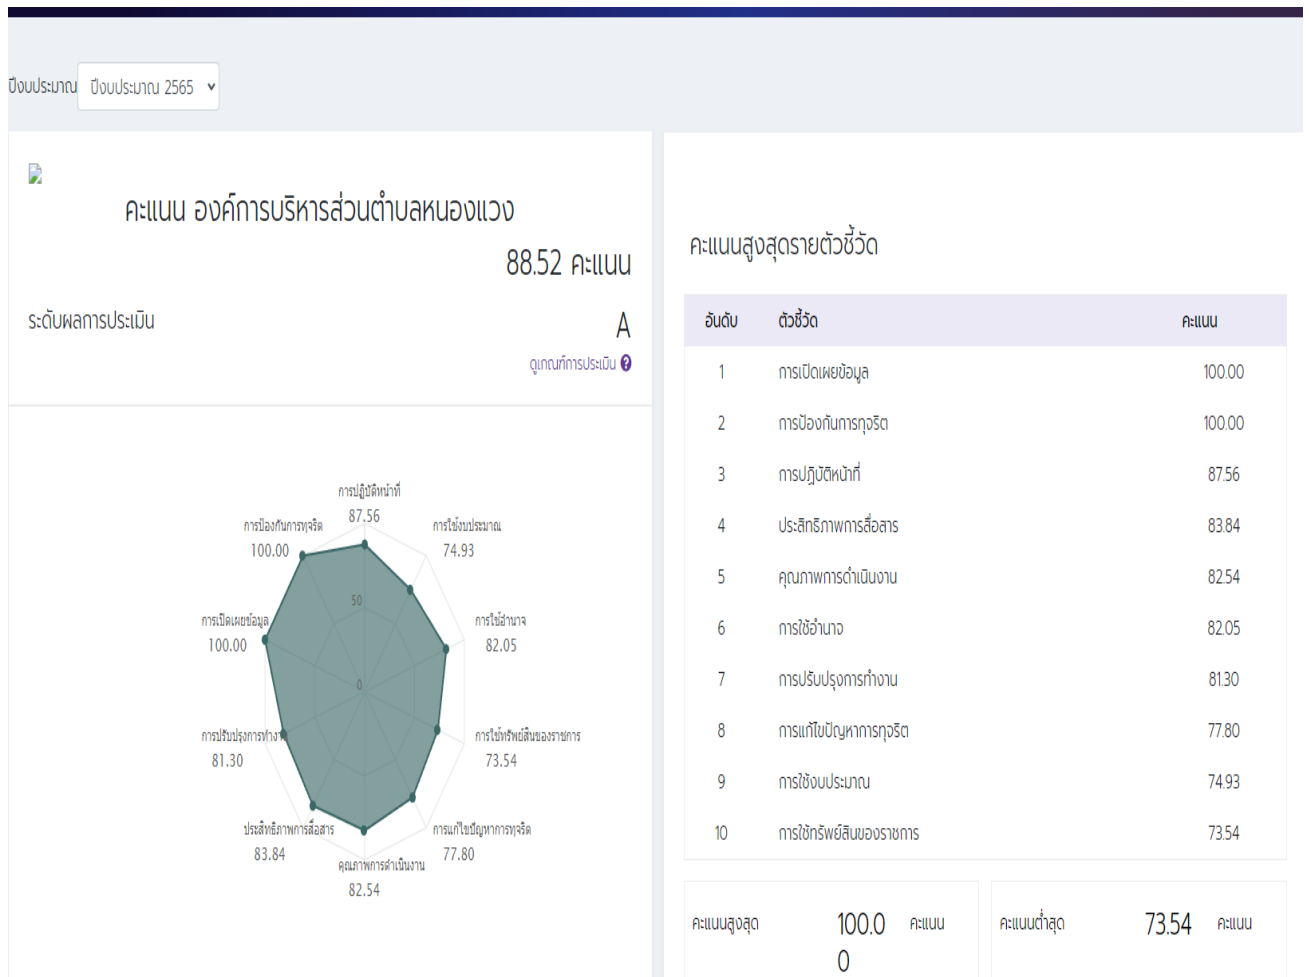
ปีงบประมาณ ปีงบประมาณ 2565

คะแนน องค์การบริหารส่วนตำบลหนองแวง

88.52 คะแนน

ระดับผลการประเมิน

A

ดูเกณฑ์การประเมิน

การปฏิบัติหน้าที่
87.56

การใช้งบประมาณ
74.93

การใช้อำนาจ
82.05

การใช้ทรัพย์สินของราชการ
73.54

การแก้ไขปัญหาการทุจริต
77.80

คุณภาพการดำเนินงาน
82.54

ประสิทธิภาพการสื่อสาร
83.84

การปรับปรุงการทำงาน
81.30

การเปิดเผยข้อมูล
100.00

การป้องกันการทุจริต
100.00

50

0

คะแนนสูงสุดรายตัวชี้วัด

| อันดับ | ตัวชี้วัด | คะแนน |
|---|---|---|
| 1 | การเปิดเผยข้อมูล | 100.00 |
| 2 | การป้องกันการทุจริต | 100.00 |
| 3 | การปฏิบัติหน้าที่ | 87.56 |
| 4 | ประสิทธิภาพการสื่อสาร | 83.84 |
| 5 | คุณภาพการดำเนินงาน | 82.54 |
| 6 | การใช้อำนาจ | 82.05 |
| 7 | การปรับปรุงการทำงาน | 81.30 |
| 8 | การแก้ไขปัญหาการทุจริต | 77.80 |
| 9 | การใช้งบประมาณ | 74.93 |
| 10 | การใช้ทรัพย์สินของราชการ | 73.54 |

คะแนนสูงสุด 100.00 คะแนน

คะแนนต่ำสุด 73.54 คะแนน